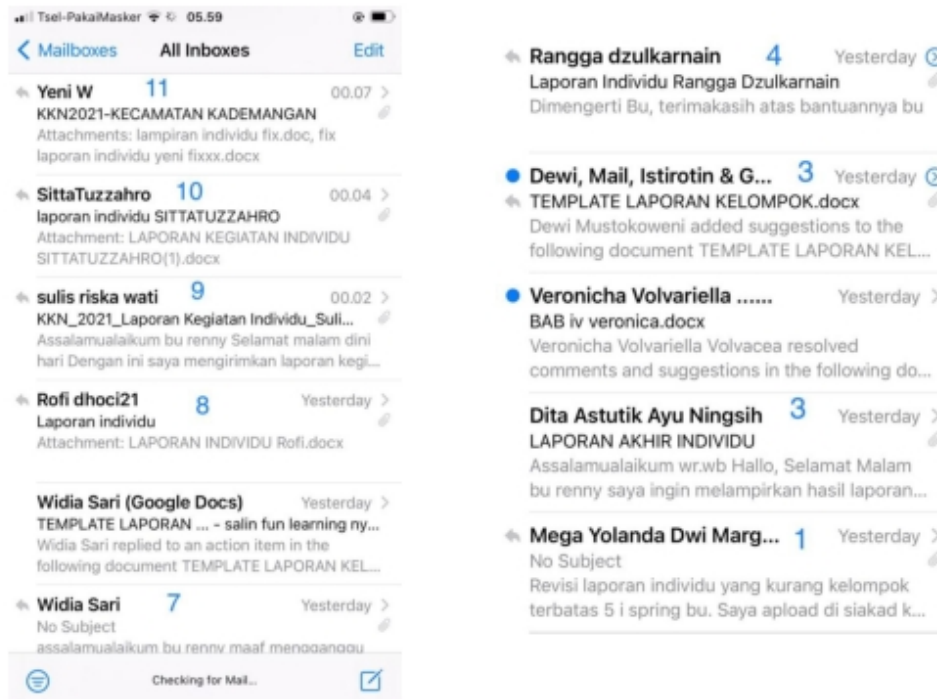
Tsel-PakaiMasker 05.59

Mailboxes All Inboxes Edit

Yeni W 11 00.07
KKN2021-KECAMATAN KADEMANGAN
Attachments: lampiran individu fix.doc, fix laporan individu yeni fixxx.docx

SittaTuzzahro 10 00.04
laporan individu SITTATUZZAHRO
Attachment: LAPORAN KEGIATAN INDIVIDU SITTATUZZAHRO(1).docx

sulis riska wati 9 00.02
KKN_2021_Laporan Kegiatan Individu_Suli...
Assalamualaikum bu renny Selamat malam dini hari Dengan ini saya mengirimkan laporan kegi...

Rofi dhoci21 8 Yesterday
Laporan individu
Attachment: LAPORAN INDIVIDU Rofi.docx

Widia Sari (Google Docs) Yesterday
TEMPLATE LAPORAN ... - salin fun learning ny...
Widia Sari replied to an action item in the following document TEMPLATE LAPORAN KEL...

Widia Sari 7 Yesterday
No Subject
assalamualaikum bu renny maaf mengganggu

Checking for Mail...

Rangga dzulkarnain 4 Yesterday
Laporan Individu Rangga Dzulkarnain
Dimengerti Bu, terimakasih atas bantuannya bu

Dewi, Mail, Istirotin & G... 3 Yesterday
TEMPLATE LAPORAN KELOMPOK.docx
Dewi Mustokoweni added suggestions to the following document TEMPLATE LAPORAN KEL...

Veronicha Volvariella ...... Yesterday
BAB iv veronica.docx
Veronicha Volvariella Volvacea resolved comments and suggestions in the following do...

Dita Astutik Ayu Ningsih 3 Yesterday
LAPORAN AKHIR INDIVIDU
Assalamualaikum wr.wb Hallo, Selamat Malam bu renny saya ingin melampirkan hasil laporan...

Mega Yolanda Dwi Marg... 1 Yesterday
No Subject
Revisi laporan individu yang kurang kelompok terbatas 5 i spring bu. Saya apload di siakad k...